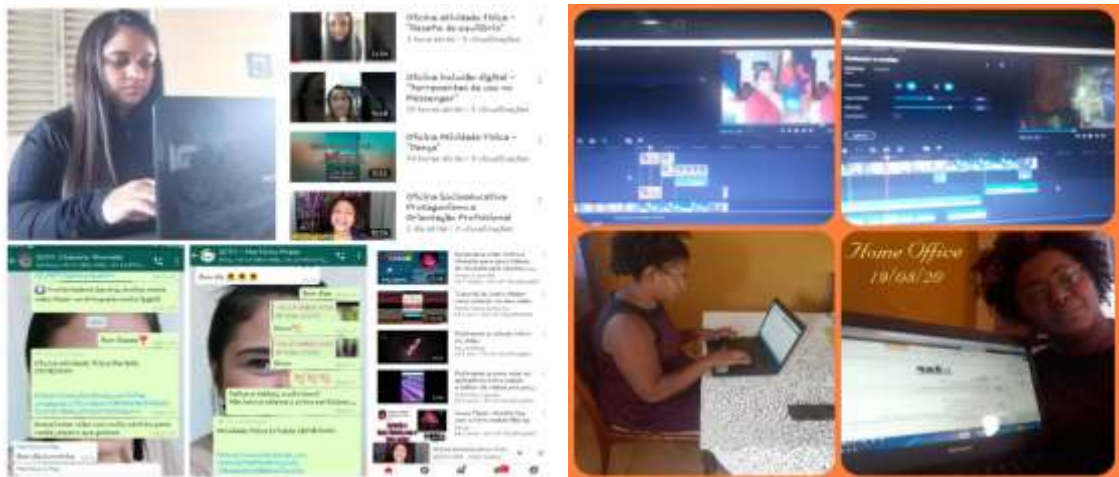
Oficina atividade física - "Desafio do equilíbrio"
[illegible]

Oficina Inclusão digital - "Ferramentas de uso no Messenger"
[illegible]

Oficina Atividade Física - "Dança"
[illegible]

Oficina Socioeducativa Protagonismo e Orientação Profissional
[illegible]

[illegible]

Home Office
19/03/20